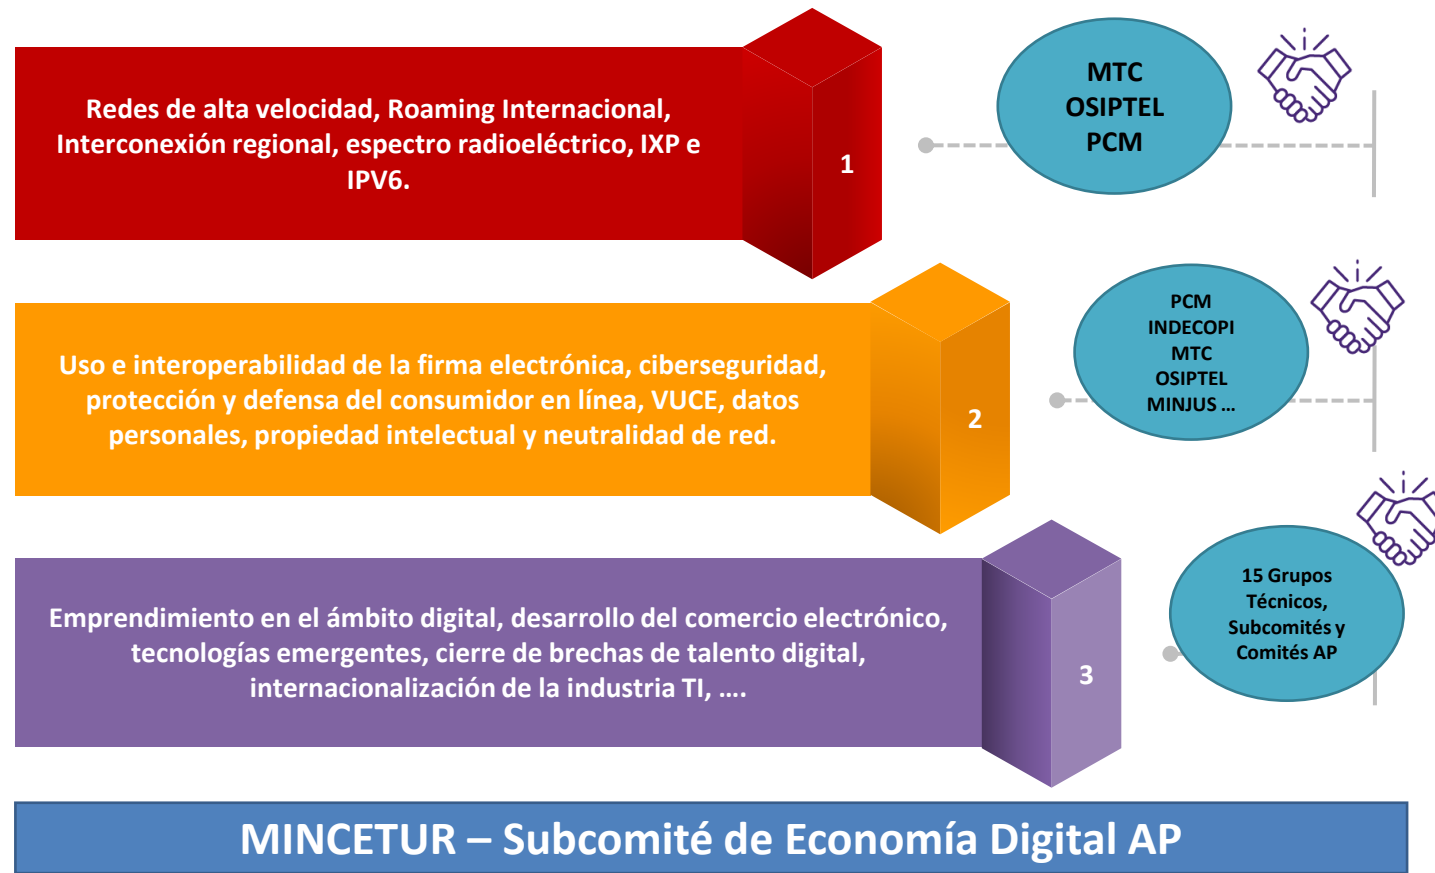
Redes de alta velocidad, Roaming Internacional, Interconexión regional, espectro radioeléctrico, IXP e IPV6.

1

MTC
OSIPTEL
PCM

Uso e interoperabilidad de la firma electrónica, ciberseguridad, protección y defensa del consumidor en línea, VUCE, datos personales, propiedad intelectual y neutralidad de red.

2

PCM
INDECOPI
MTC
OSIPTEL
MINJUS ...

Emprendimiento en el ámbito digital, desarrollo del comercio electrónico, tecnologías emergentes, cierre de brechas de talento digital, internacionalización de la industria TI, ....

3

15 Grupos Técnicos, Subcomités y Comités AP

MINCETUR – Subcomité de Economía Digital AP